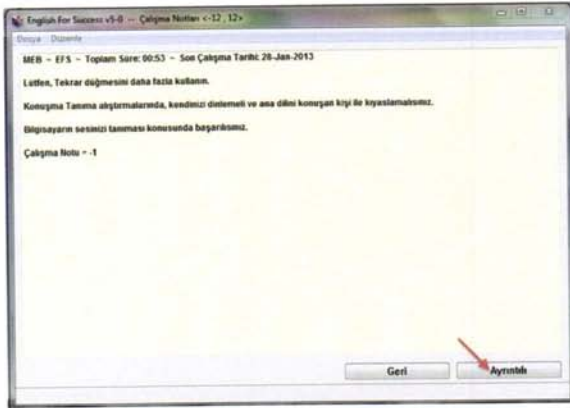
English For Success v5-0 — Çalışma Notları <-12 , 12>

Dosya Düzenle

MEB – EFS – Toplam Süre: 00:53 – Son Çalışma Tarihi: 28-Jan-2013

Lütfen, Tekrar düğmesini daha fazla kullanın.

Konuşma Tanıma alıştırmalarında, kendinizi dinlemeli ve ana dilini konuşan kişi ile kıyaslamalısınız.

Bilgisayarın sesinizi tanıması konusunda başarısınız.

Çalışma Notu = -1

Geri

Ayrıntılı